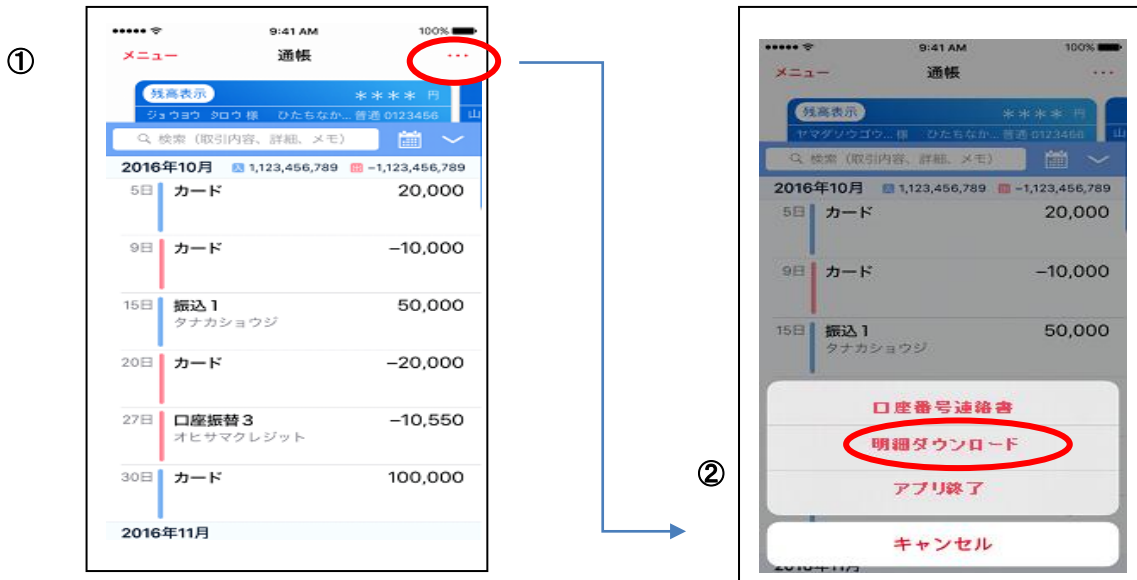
①

9:41 AM 100%

メニュー 通帳 ···

残高表示 ＊＊＊＊ 円
ジョウヨウ タロウ 様 ひたちなか... 普通 0123456

検索（取引内容、詳細、メモ）

2016年10月 入 1,123,456,789 出 −1,123,456,789

5日 カード 20,000

9日 カード −10,000

15日 振込１ 50,000
タナカショウジ

20日 カード −20,000

27日 口座振替３ −10,550
オヒサマクレジット

30日 カード 100,000

2016年11月

②

9:41 AM 100%

メニュー 通帳 ···

残高表示 ＊＊＊＊ 円
ヤマダソウゴウ... 様 ひたちなか... 普通 0123456

検索（取引内容、詳細、メモ）

2016年10月 入 1,123,456,789 出 −1,123,456,789

5日 カード 20,000

9日 カード −10,000

15日 振込１ 50,000
タナカショウジ

口座番号連絡書

明細ダウンロード

アプリ終了

キャンセル